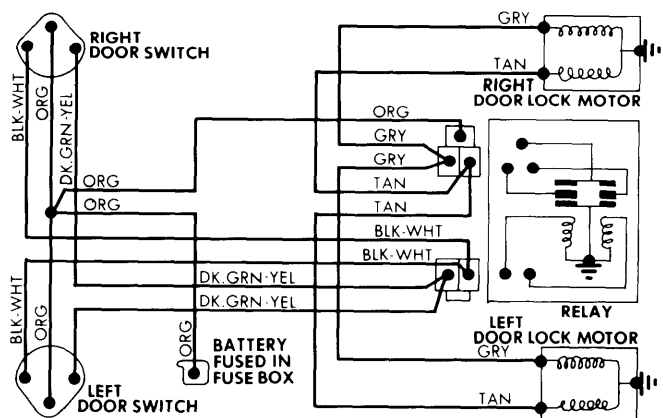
RIGHT DOOR SWITCH

GRY

TAN

RIGHT DOOR LOCK MOTOR

BLK-WHT

ORG

DK.GRN-YEL

ORG

ORG

ORG

GRY

GRY

TAN

TAN

BLK-WHT

BLK-WHT

DK.GRN-YEL

DK.GRN-YEL

RELAY

BLK-WHT

ORG

ORG

BATTERY FUSED IN FUSE BOX

LEFT DOOR LOCK MOTOR

GRY

TAN

LEFT DOOR SWITCH